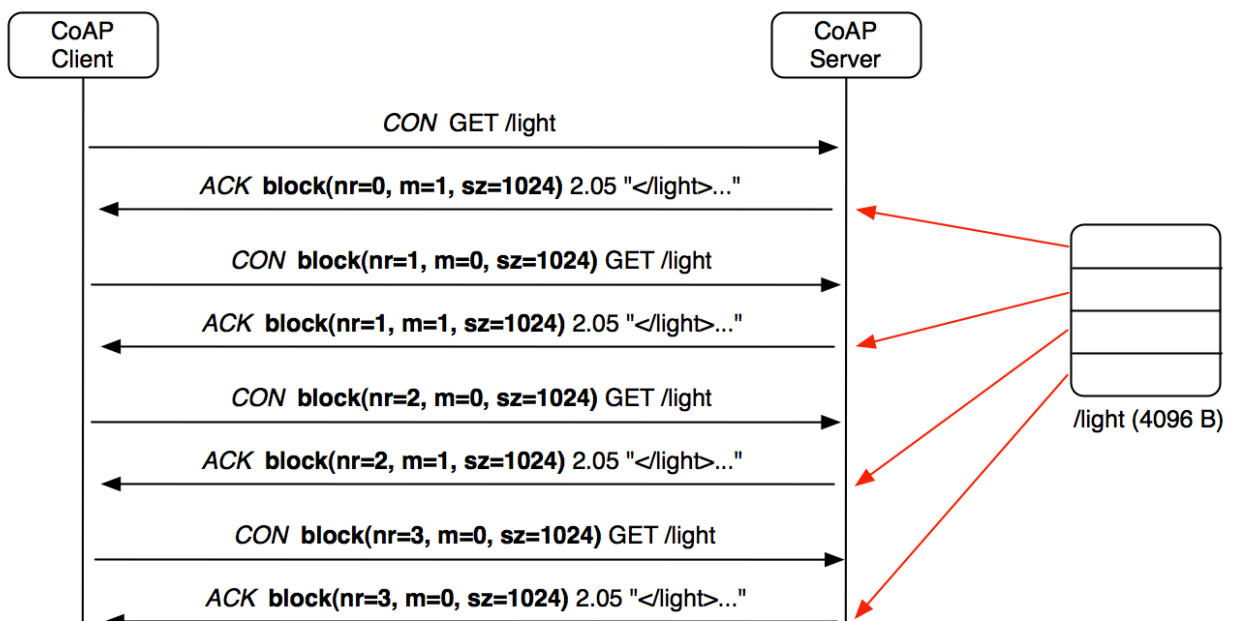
CoAP Client

CoAP Server

CON GET /light

ACK **block(nr=0, m=1, sz=1024)** 2.05 "</light>..."

CON **block(nr=1, m=0, sz=1024)** GET /light

ACK **block(nr=1, m=1, sz=1024)** 2.05 "</light>..."

CON **block(nr=2, m=0, sz=1024)** GET /light

ACK **block(nr=2, m=1, sz=1024)** 2.05 "</light>..."

CON **block(nr=3, m=0, sz=1024)** GET /light

ACK **block(nr=3, m=0, sz=1024)** 2.05 "</light>..."

/light (4096 B)